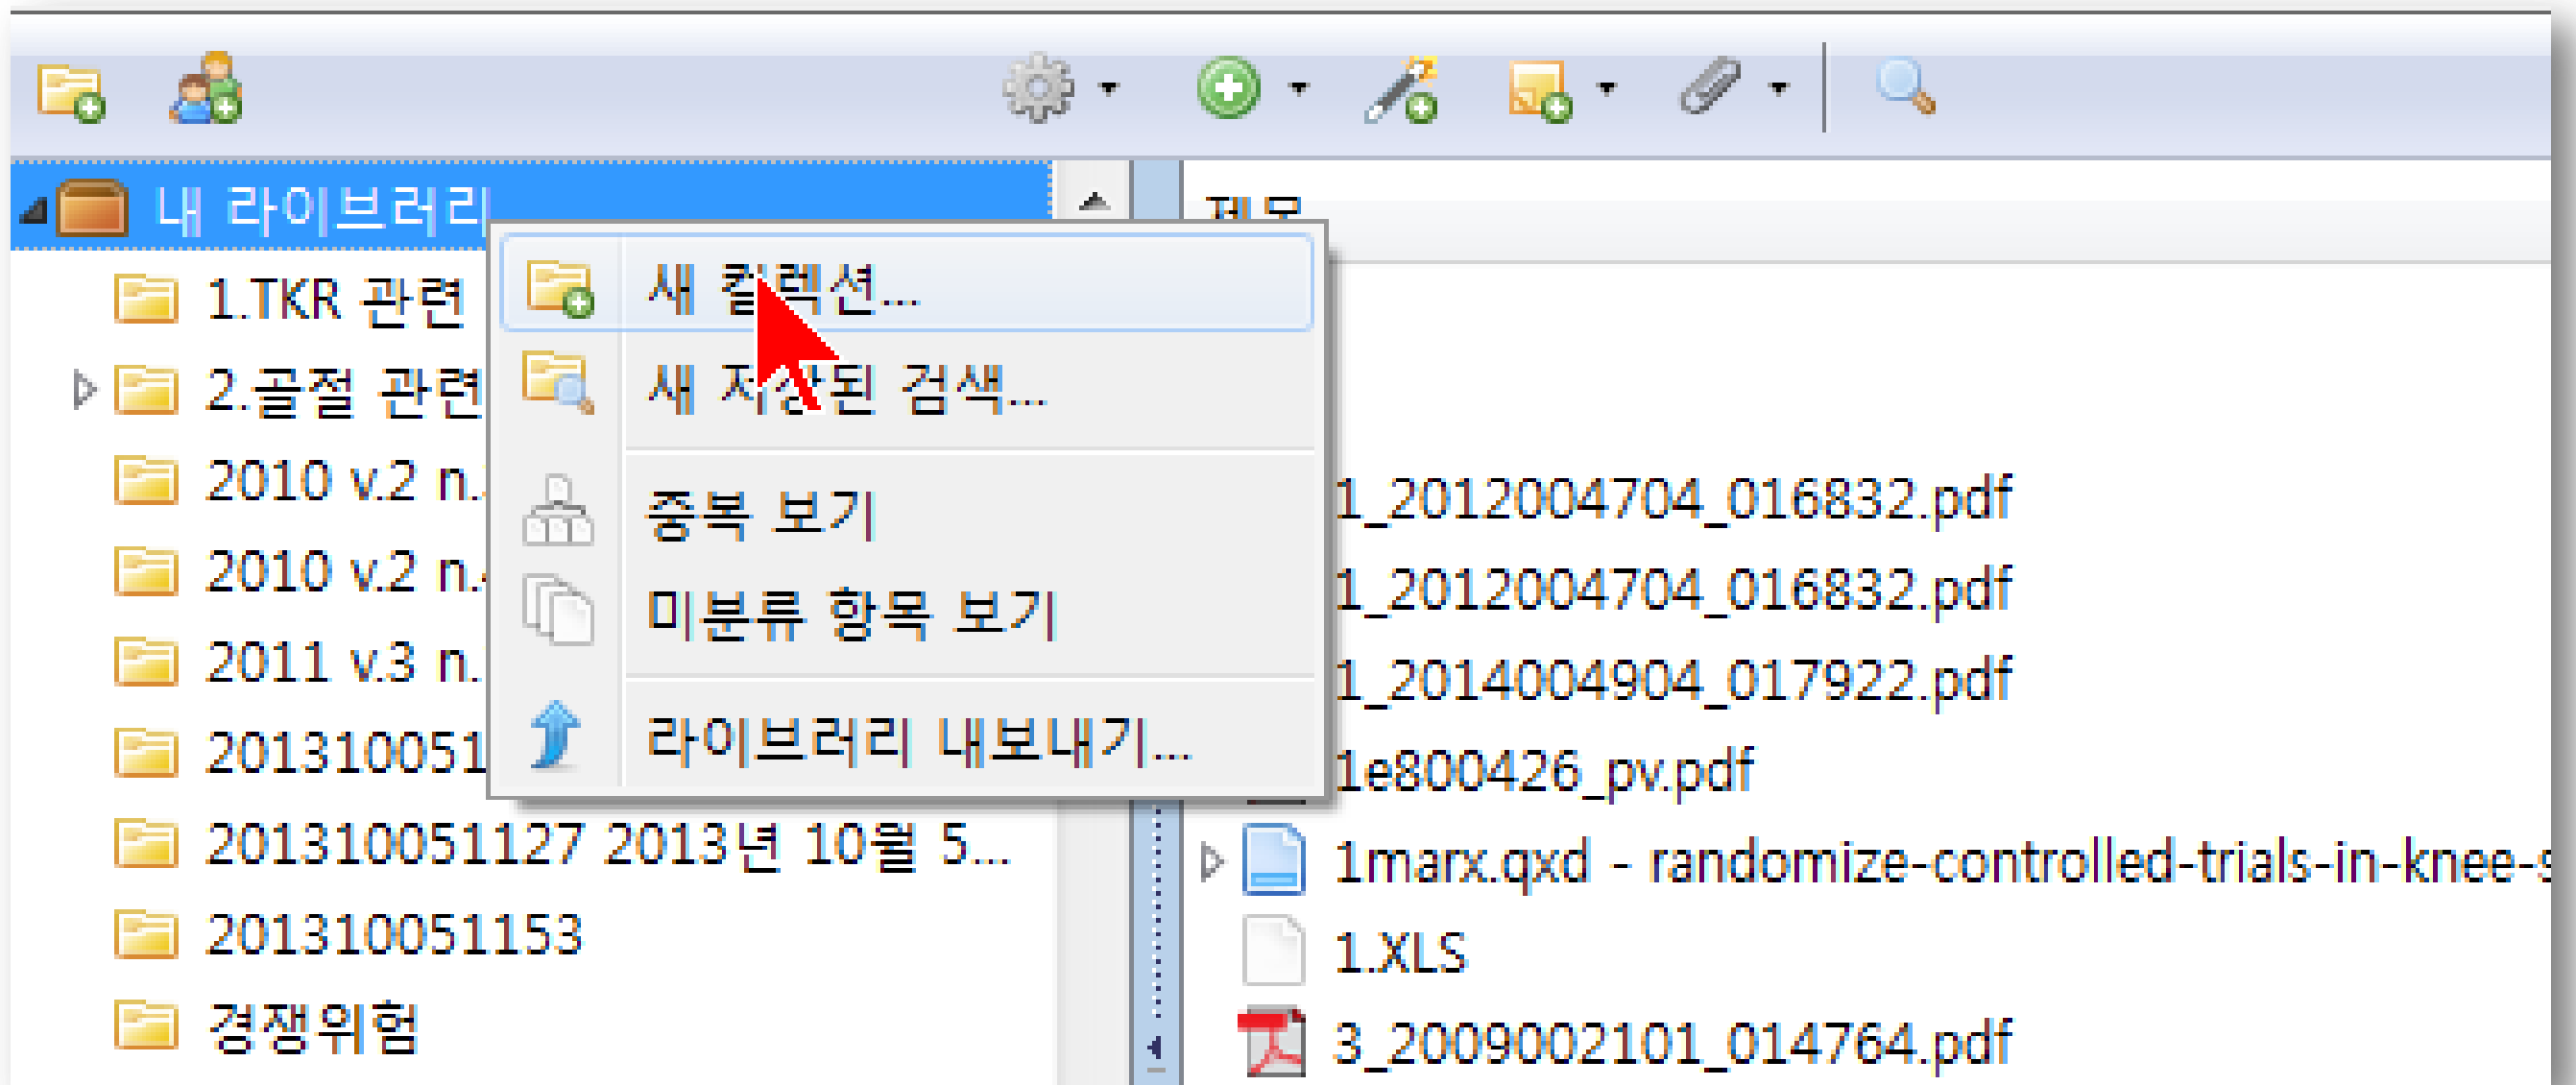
내 라이브러리
1.TKR 관련
2.골절 관련
2010 v.2 n.
2010 v.2 n.
2011 v.3 n.
201310051
201310051127 2013년 10월 5...
201310051153
경쟁위험

새 컬렉션...
새 저장된 검색...
중복 보기
미분류 항목 보기
라이브러리 내보내기...

제목
1_2012004704_016832.pdf
1_2012004704_016832.pdf
1_2014004904_017922.pdf
1e800426_pv.pdf
1marx.qxd - randomize-controlled-trials-in-knee-s
1.XLS
3_2009002101_014764.pdf